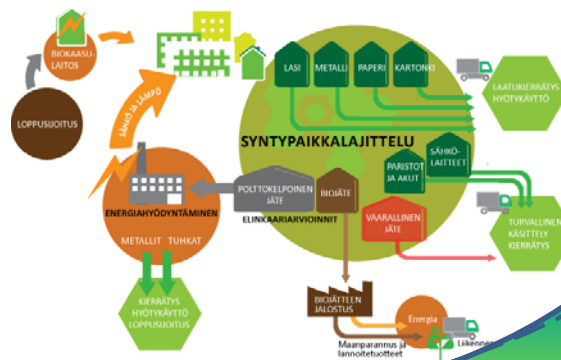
BIOKAASU-LAITOS

LOPPUSIJOITUS

SÄHKÖ JA LÄMPÖ

SÄHKÖ JA LÄMPÖ

LASI

METALLI

PAPERI

KARTONKI

LAATUKIERRÄTYS HYÖTYKÄYTTÖ

SYNTYPAIKKALAJITTELU

SÄHKÖ-LAITTEET

PARISTOT JA AKUT

POLTTOKELPOINEN JÄTE

BIOJÄTE

ELINKAARIARVIOINNIT

ENERGIAHYÖDYNTÄMINEN

METALLIT TUHKAT

VAARALLINEN JÄTE

TURVALLINEN KÄSITTELY KIERRÄTYS

KIERRÄTYS HYÖTYKÄYTTÖ LOPPUSIJOITUS

BIOJÄTTEEN JALOSTUS

Energia

Liikenne

Maanparannus ja lannoitetuotteet